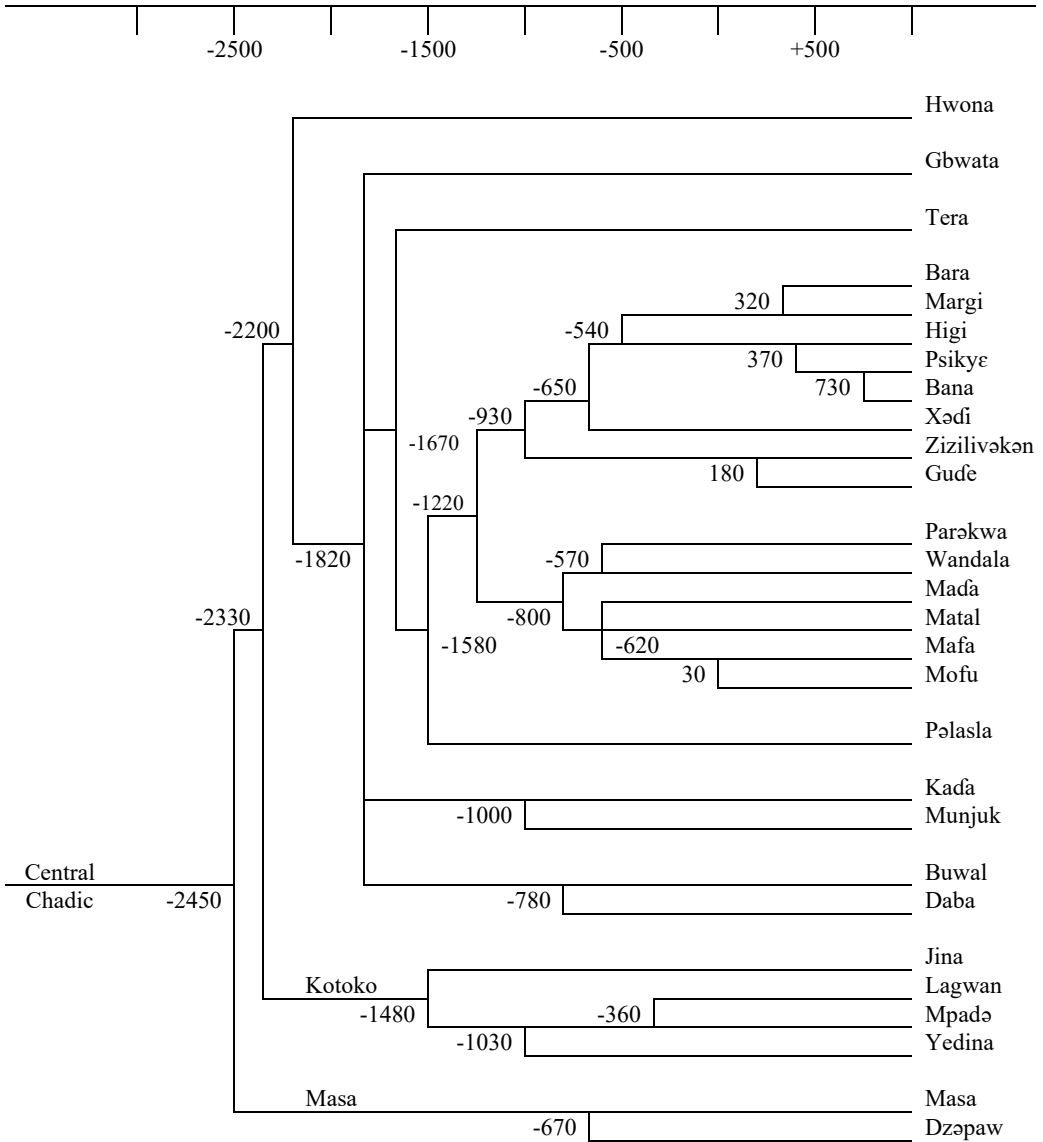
-2500 -1500 -500 +500

Hwona
Gbwata
Tera
Bara
Margi
Higi
Psikyɛ
Bana
Xədi
Zizilivəkən
Guɗe
Parəkwa
Wandala
Maɗa
Matal
Mafa
Mofu
Pəlasla
Kaɗa
Munjuk
Buwal
Daba
Jina
Lagwan
Mpadə
Yedina
Masa
Dzəpaw

-2200
-1820
-2330
-1670
-930
-650
-540
320
370
730
180
-1220
-570
-800
-1580
-620
30
-1000
-780
Central Chadic -2450
Kotoko
-1480
-360
-1030
Masa
-670